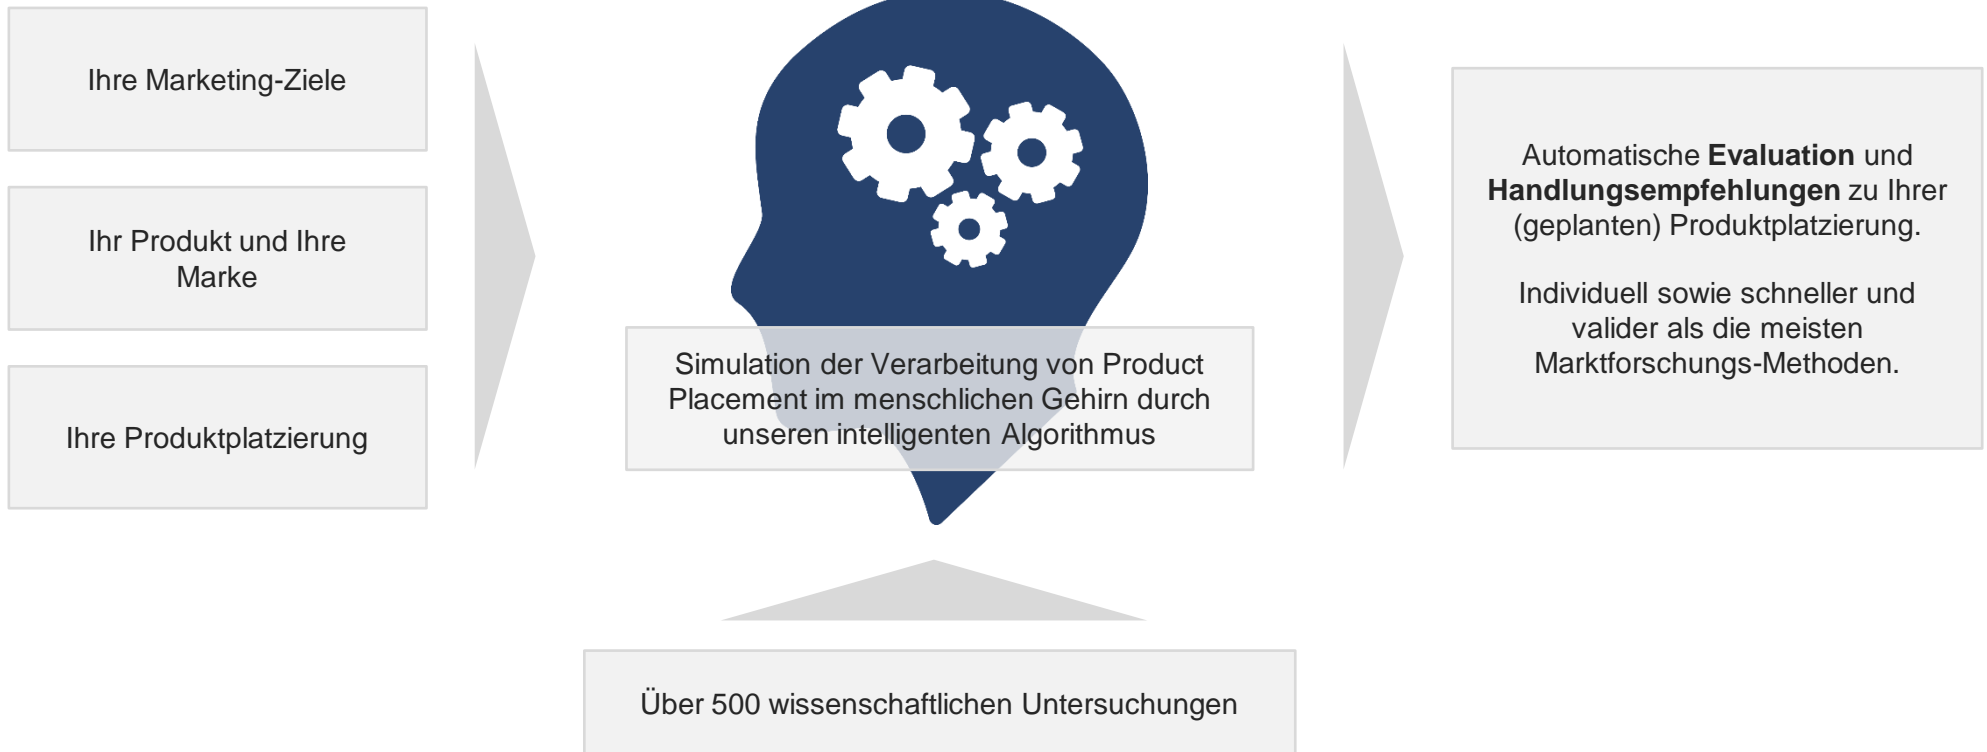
Ihre Marketing-Ziele

Ihr Produkt und Ihre Marke

Ihre Produktplatzierung

Simulation der Verarbeitung von Product Placement im menschlichen Gehirn durch unseren intelligenten Algorithmus

Automatische **Evaluation** und **Handlungsempfehlungen** zu Ihrer (geplanten) Produktplatzierung.

Individuell sowie schneller und valider als die meisten Marktforschungs-Methoden.

Über 500 wissenschaftlichen Untersuchungen